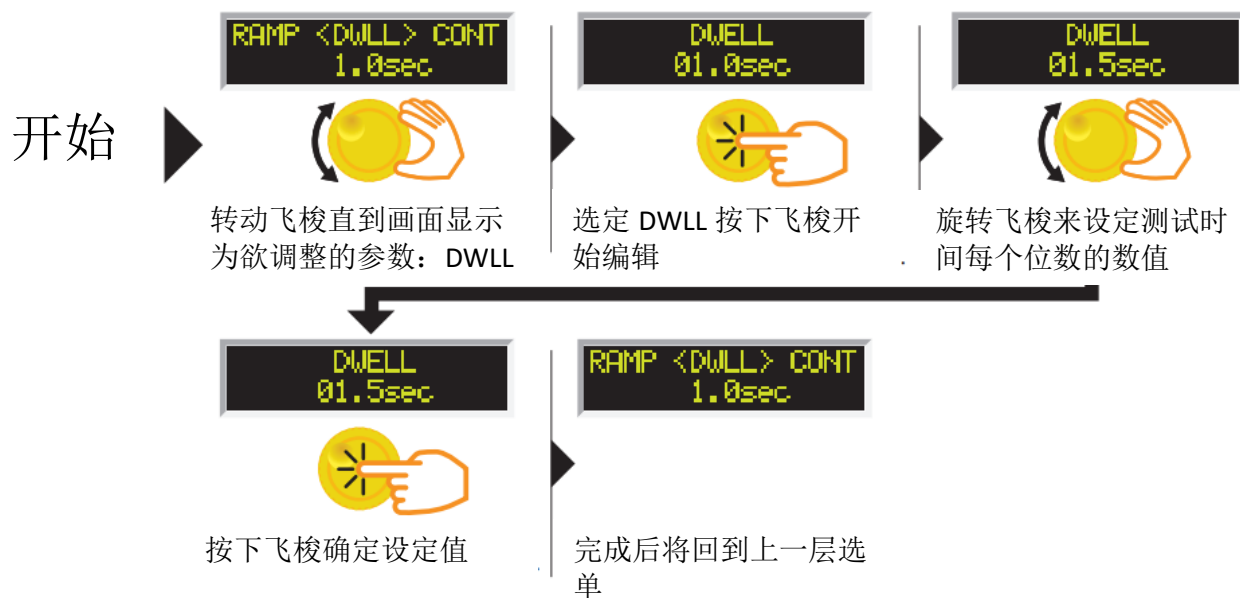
开始

RAMP <DWLL> CONT
1.0sec

转动飞梭直到画面显示为欲调整的参数：DWLL

DWELL
01.0sec

选定 DWLL 按下飞梭开始编辑

DWELL
01.5sec

旋转飞梭来设定测试时间每个位数的数值

DWELL
01.5sec

按下飞梭确定设定值

RAMP <DWLL> CONT
1.0sec

完成后将回到上一层选单